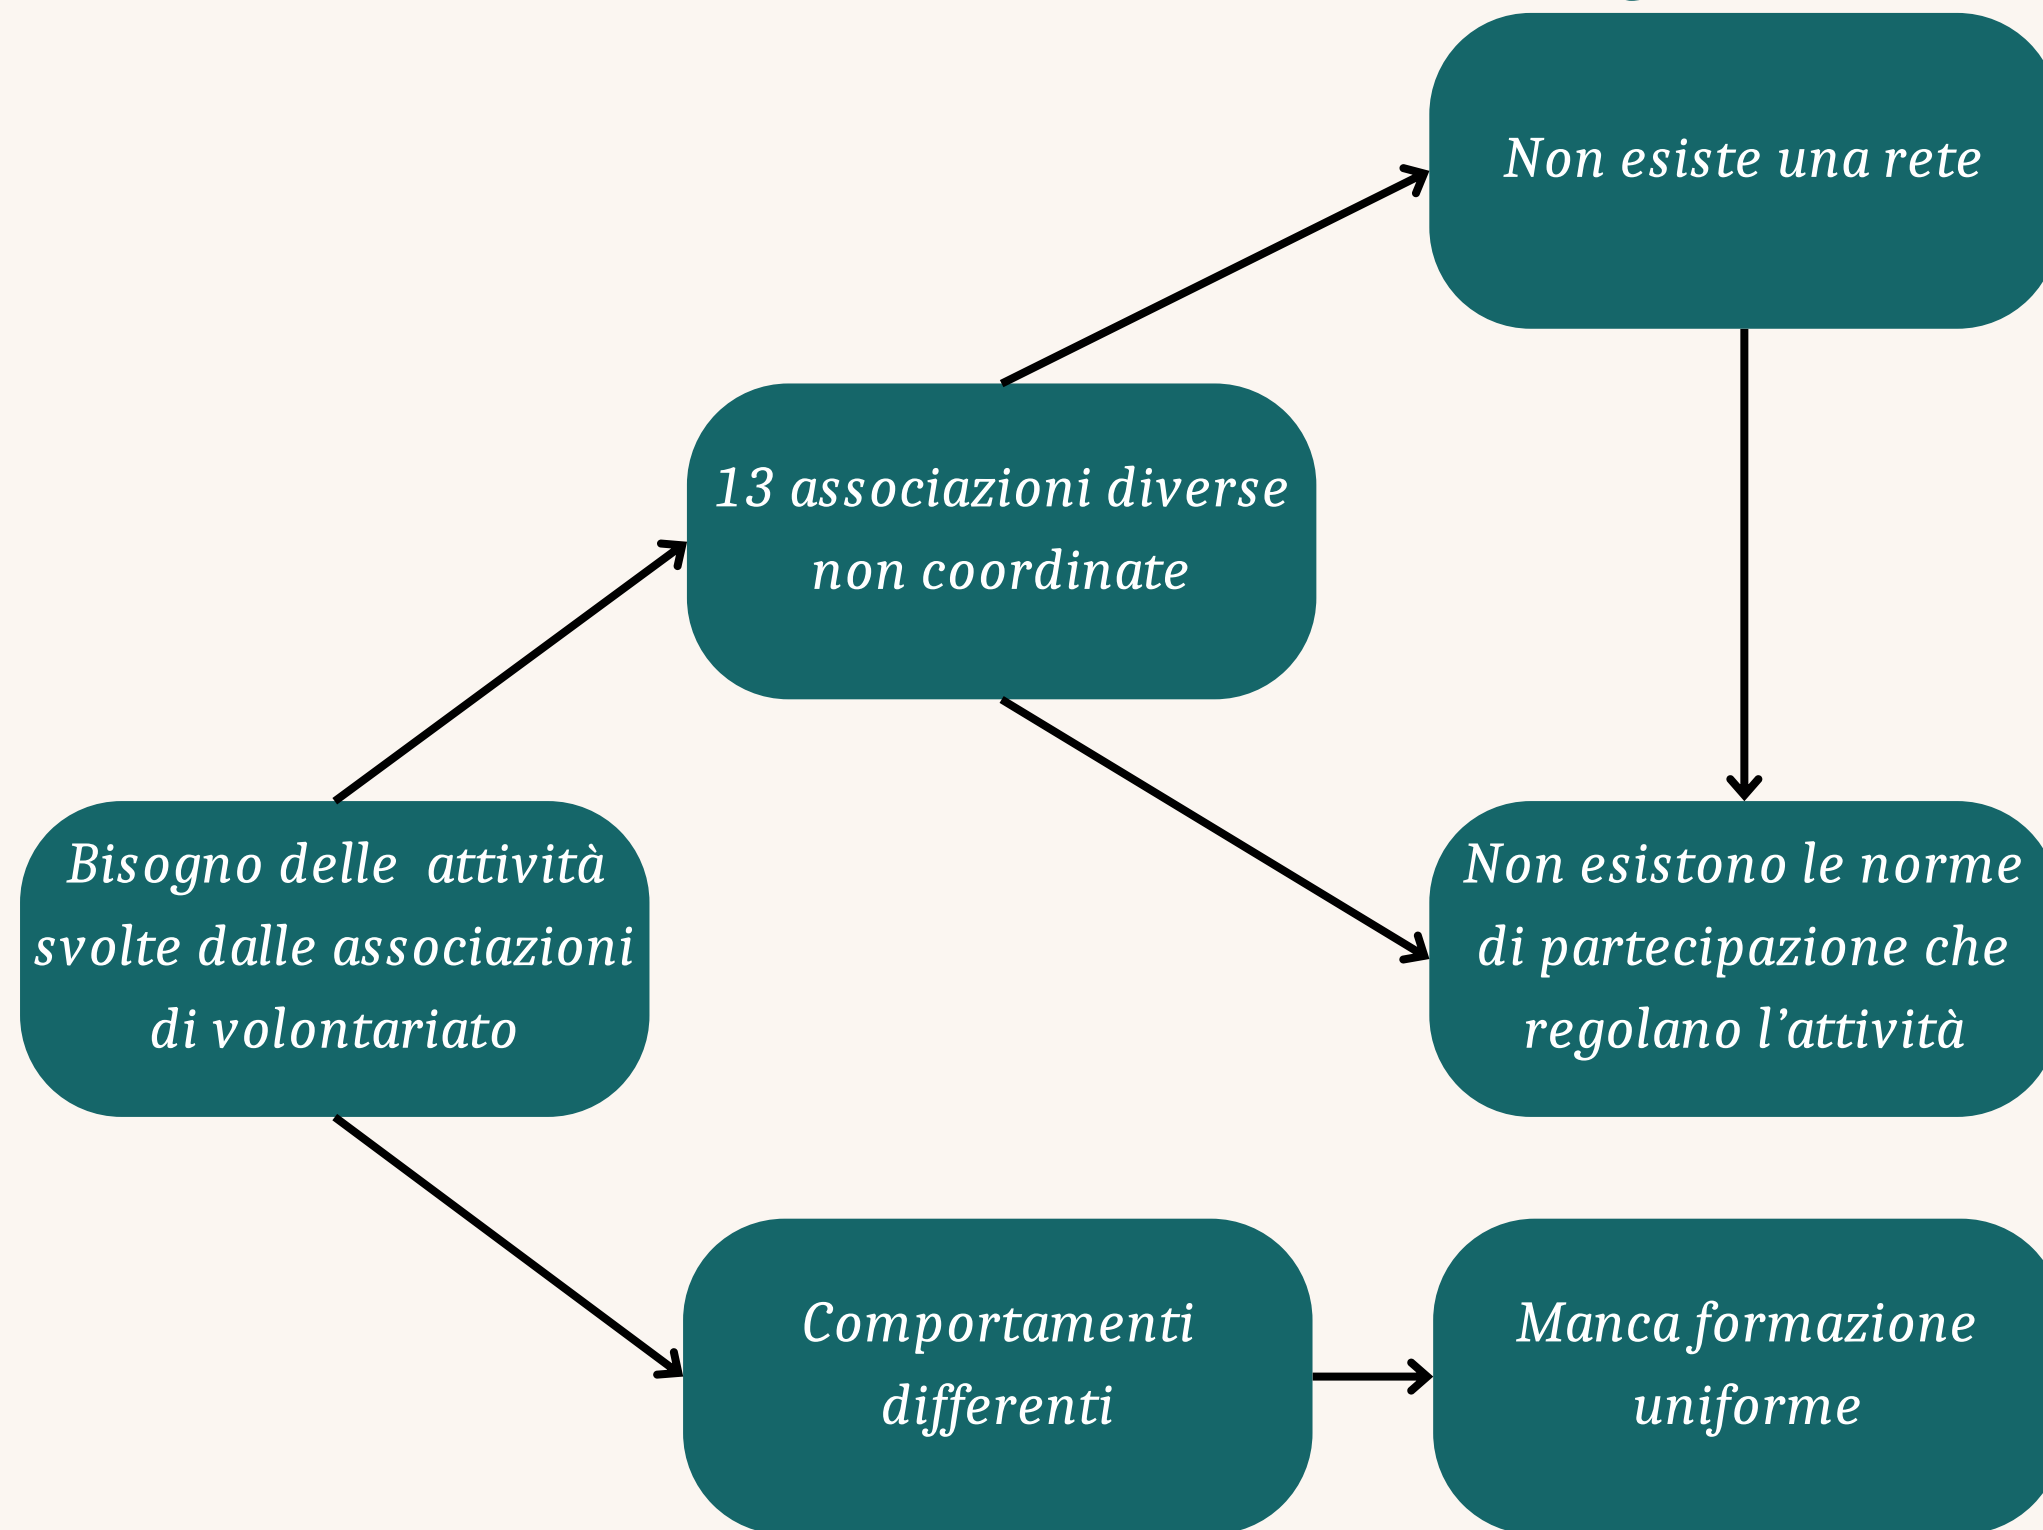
Non esiste una rete

13 associazioni diverse non coordinate

Bisogno delle attività svolte dalle associazioni di volontariato

Non esistono le norme di partecipazione che regolano l’attività

Comportamenti differenti

Manca formazione uniforme